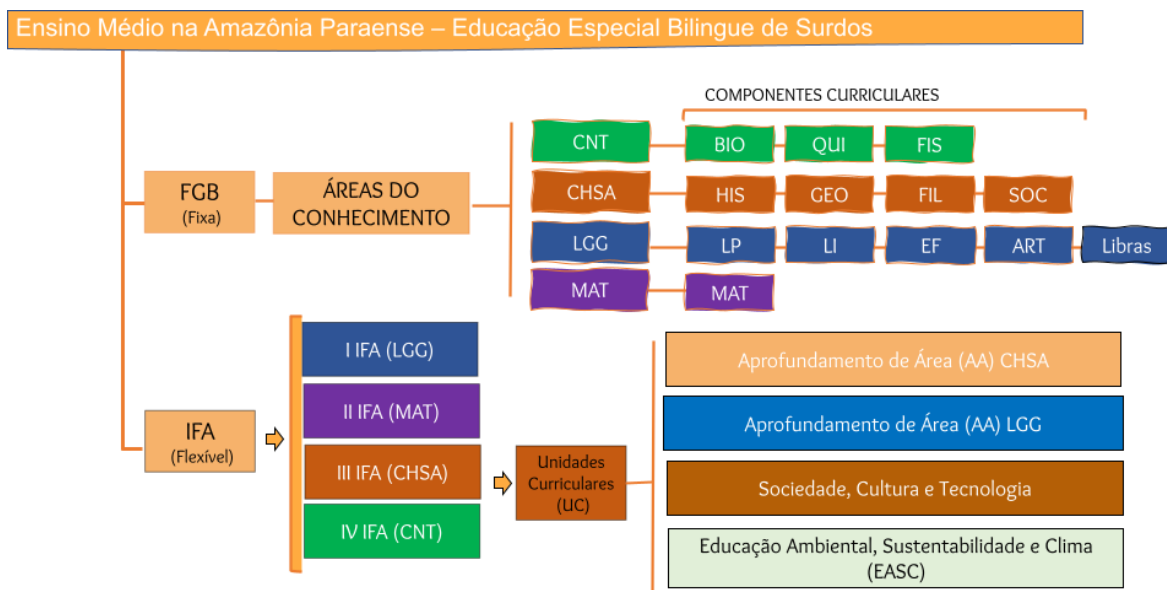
Ensino Médio na Amazônia Paraense – Educação Especial Bilingue de Surdos

COMPONENTES CURRICULARES

FGB
(Fixa)

ÁREAS DO CONHECIMENTO

CNT
BIO
QUI
FIS

CHSA
HIS
GEO
FIL
SOC

LGG
LP
LI
EF
ART
Libras

MAT
MAT

IFA
(Flexível)

I IFA (LGG)
II IFA (MAT)
III IFA (CHSA)
IV IFA (CNT)

Unidades Curriculares (UC)

Aprofundamento de Área (AA) CHSA
Aprofundamento de Área (AA) LGG
Sociedade, Cultura e Tecnologia
Educação Ambiental, Sustentabilidade e Clima (EASC)